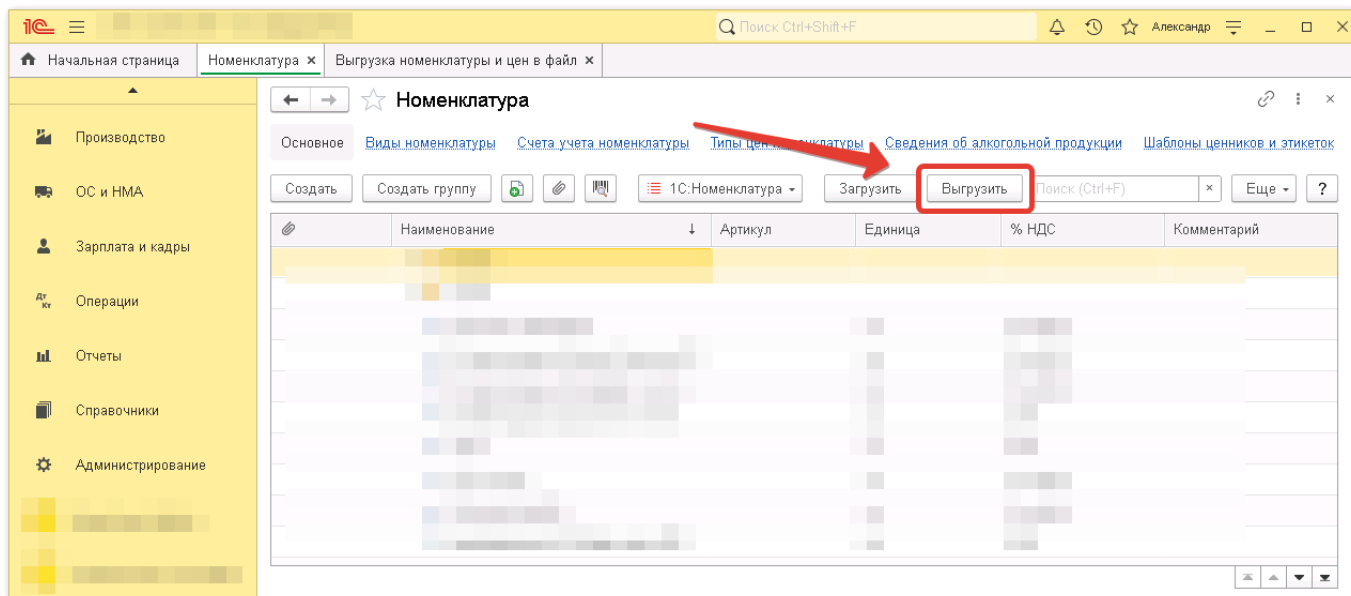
1С
Поиск Ctrl+Shift+F
Александр

Начальная страница
Номенклатура ×
Выгрузка номенклатуры и цен в файл ×

Производство
ОС и НМА
Зарплата и кадры
Операции
Отчеты
Справочники
Администрирование

Номенклатура

Основное
Виды номенклатуры
Счета учета номенклатуры
Типы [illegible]
Сведения об алкогольной продукции
Шаблоны ценников и этикеток

Создать
Создать группу
1С:Номенклатура
Загрузить
Выгрузить
Поиск (Ctrl+F)
×
Еще
?

| | Наименование | Артикул | Единица | % НДС | Комментарий |
|---|---|---|---|---|---|